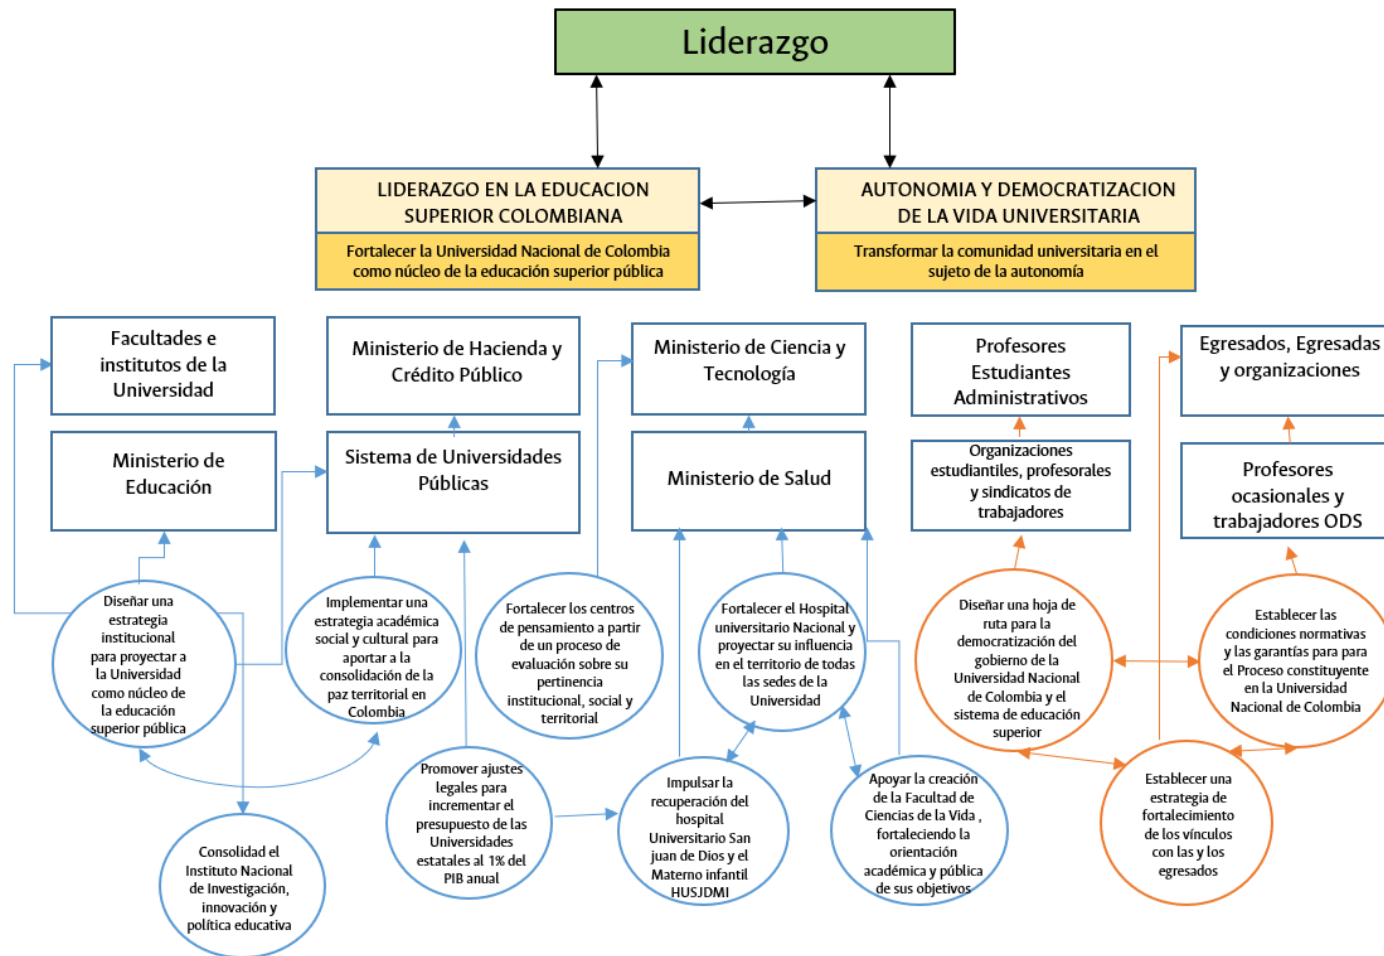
Liderazgo

LIDERAZGO EN LA EDUCACION SUPERIOR COLOMBIANA

Fortalecer la Universidad Nacional de Colombia como núcleo de la educación superior pública

AUTONOMIA Y DEMOCRATIZACION DE LA VIDA UNIVERSITARIA

Transformar la comunidad universitaria en el sujeto de la autonomía

Facultades e institutos de la Universidad

Ministerio de Hacienda y Crédito Público

Ministerio de Ciencia y Tecnología

Profesores Estudiantes Administrativos

Egresados, Egresadas y organizaciones

Ministerio de Educación

Sistema de Universidades Públicas

Ministerio de Salud

Organizaciones estudiantiles, profesorales y sindicatos de trabajadores

Profesores ocasionales y trabajadores ODS

Diseñar una estrategia institucional para proyectar a la Universidad como núcleo de la educación superior pública

Implementar una estrategia académica social y cultural para aportar a la consolidación de la paz territorial en Colombia

Fortalecer los centros de pensamiento a partir de un proceso de evaluación sobre su pertinencia institucional, social y territorial

Fortalecer el Hospital universitario Nacional y proyectar su influencia en el territorio de todas las sedes de la Universidad

Diseñar una hoja de ruta para la democratización del gobierno de la Universidad Nacional de Colombia y el sistema de educación superior

Establecer las condiciones normativas y las garantías para para el Proceso constituyente en la Universidad Nacional de Colombia

Promover ajustes legales para incrementar el presupuesto de las Universidades estatales al 1% del PIB anual

Impulsar la recuperación del hospital Universitario San juan de Dios y el Materno infantil HUSJDMI

Apoyar la creación de la Facultad de Ciencias de la Vida , fortaleciendo la orientación académica y pública de sus objetivos

Establecer una estrategia de fortalecimiento de los vínculos con las y los egresados

Consolidad el Instituto Nacional de Investigación, innovación y política educativa